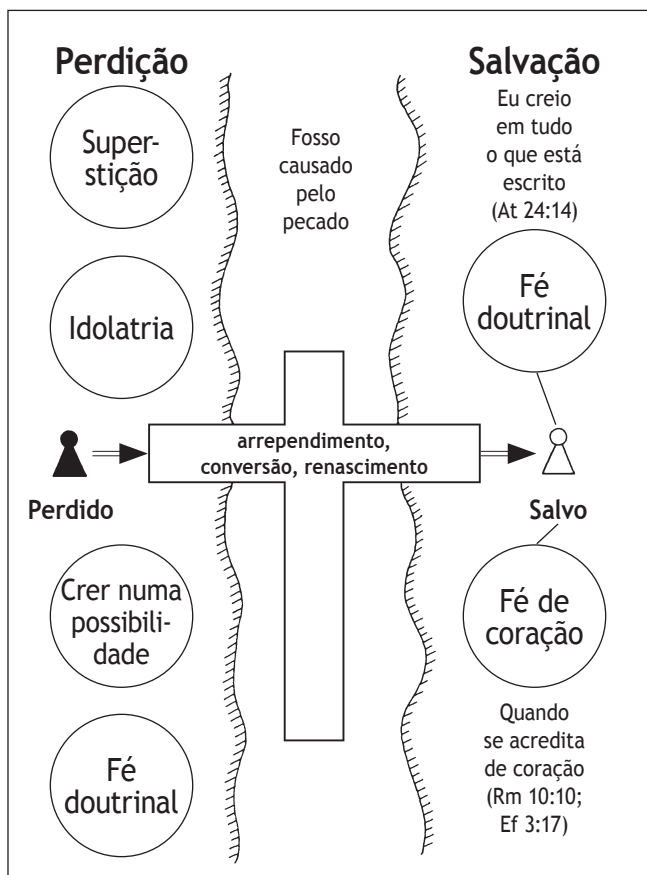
Perdição

Superstição

Idolatria

Perdido

Crer numa possibilidade

Fé doutrinal

Fosso causado pelo pecado

arrependimento, conversão, renascimento

Salvação

Eu creio em tudo o que está escrito (At 24:14)

Fé doutrinal

Salvo

Fé de coração

Quando se acredita de coração (Rm 10:10; Ef 3:17)